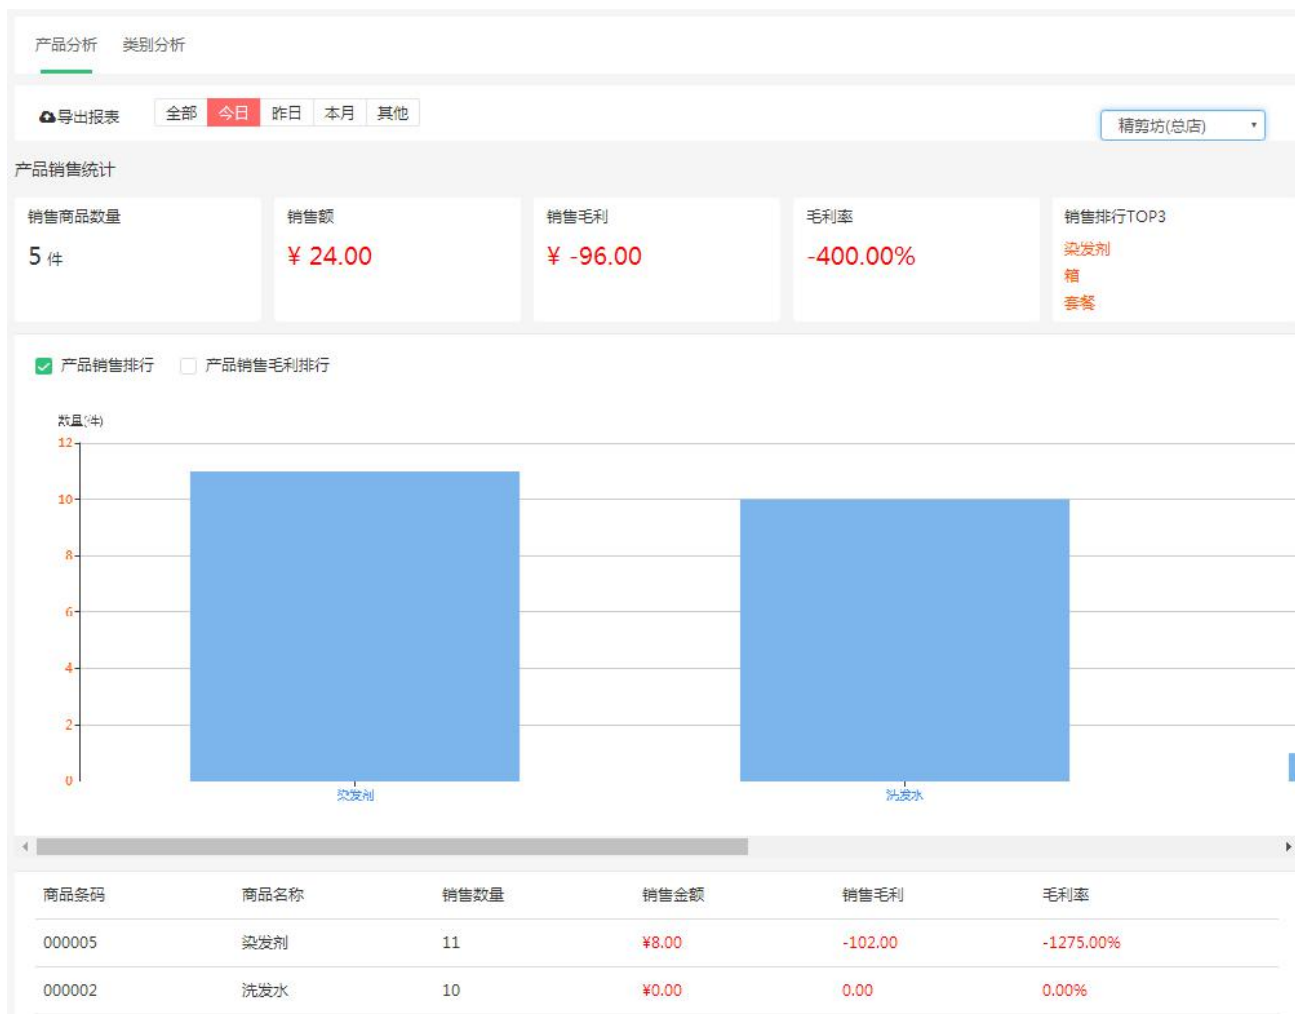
产品分析　类别分析

导出报表　全部　今日　昨日　本月　其他　精剪坊(总店)

产品销售统计

销售商品数量
5 件

销售额
¥ 24.00

销售毛利
¥ -96.00

毛利率
-400.00%

销售排行TOP3
染发剂
箱
套餐

产品销售排行　产品销售毛利排行

数量(件)
12
10
8
6
4
2
0
染发剂
洗发水

| 商品条码 | 商品名称 | 销售数量 | 销售金额 | 销售毛利 | 毛利率 |
|---|---|---|---|---|---|
| 000005 | 染发剂 | 11 | ¥8.00 | -102.00 | -1275.00% |
| 000002 | 洗发水 | 10 | ¥0.00 | 0.00 | 0.00% |